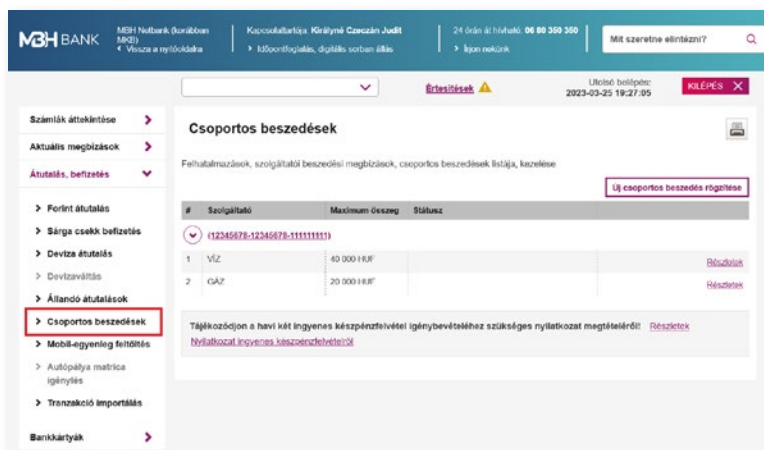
MBH BANK

MBH Netbank (korábban MKB)
‹ Vissza a nyitóoldalra

Kapcsolattartója: Királyné Czeczán Judit
› Időpontfoglalás, digitális sorban állás

24 órán át hívható: 06 80 350 350
› Írjon nekünk

Mit szeretne elintézni?

Értesítések

Utolsó belépés: 2023-03-25 19:27:05

KILÉPÉS

Számlák áttekintése
Aktuális megbízások
Átutalás, befizetés
› Forint átutalás
› Sárga csekk befizetés
› Deviza átutalás
› Devizaváltás
› Állandó átutalások
› Csoportos beszedések
› Mobil-egyenleg feltöltés
› Autópálya matrica igénylés
› Tranzakció importálás
Bankkártyák

Csoportos beszedések

Felhatalmazások, szolgáltatói beszedési megbízások, csoportos beszedések listája, kezelése

Új csoportos beszedés rögzítése

| # | Szolgáltató | Maximum összeg | Státusz | |
|---|---|---|---|---|
| | (12345678-12345678-11111111) | | | |
| 1 | VÍZ | 40 000 HUF | | Részletek |
| 2 | GÁZ | 20 000 HUF | | Részletek |

Tájékozódjon a havi két ingyenes készpénzfelvétel igénybevételéhez szükséges nyilatkozat megtételéről! Részletek
Nyilatkozat ingyenes készpénzfelvételről